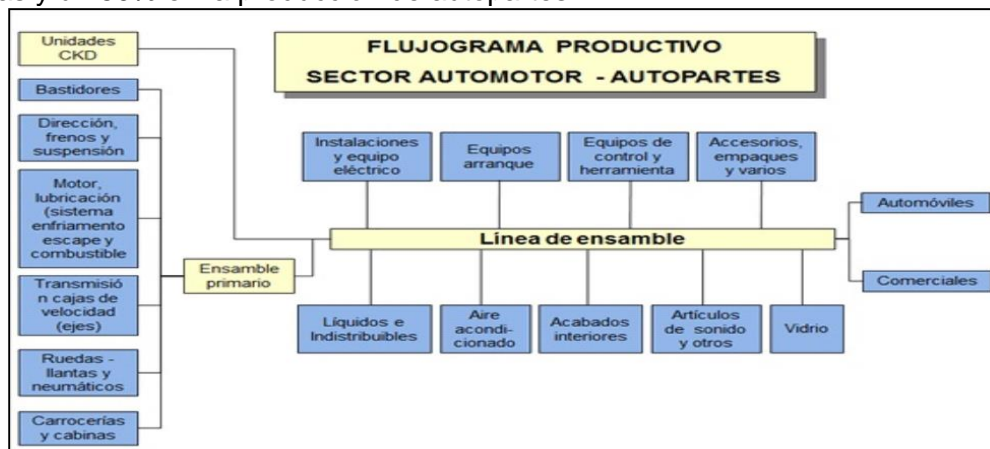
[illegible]

FLUJOGRAMA PRODUCTIVO
SECTOR AUTOMOTOR - AUTOPARTES

Unidades CKD

Bastidores

Dirección, frenos y suspensión

Motor, lubricación (sistema enfriamiento escape y combustible

Transmisión cajas de velocidad (ejes)

Ruedas - llantas y neumáticos

Carrocerías y cabinas

Ensamble primario

Instalaciones y equipo eléctrico

Equipos arranque

Equipos de control y herramienta

Accesorios, empaques y varios

Línea de ensamble

Líquidos e Indistribuibles

Aire acondi-cionado

Acabados interiores

Artículos de sonido y otros

Vidrio

Automóviles

Comerciales